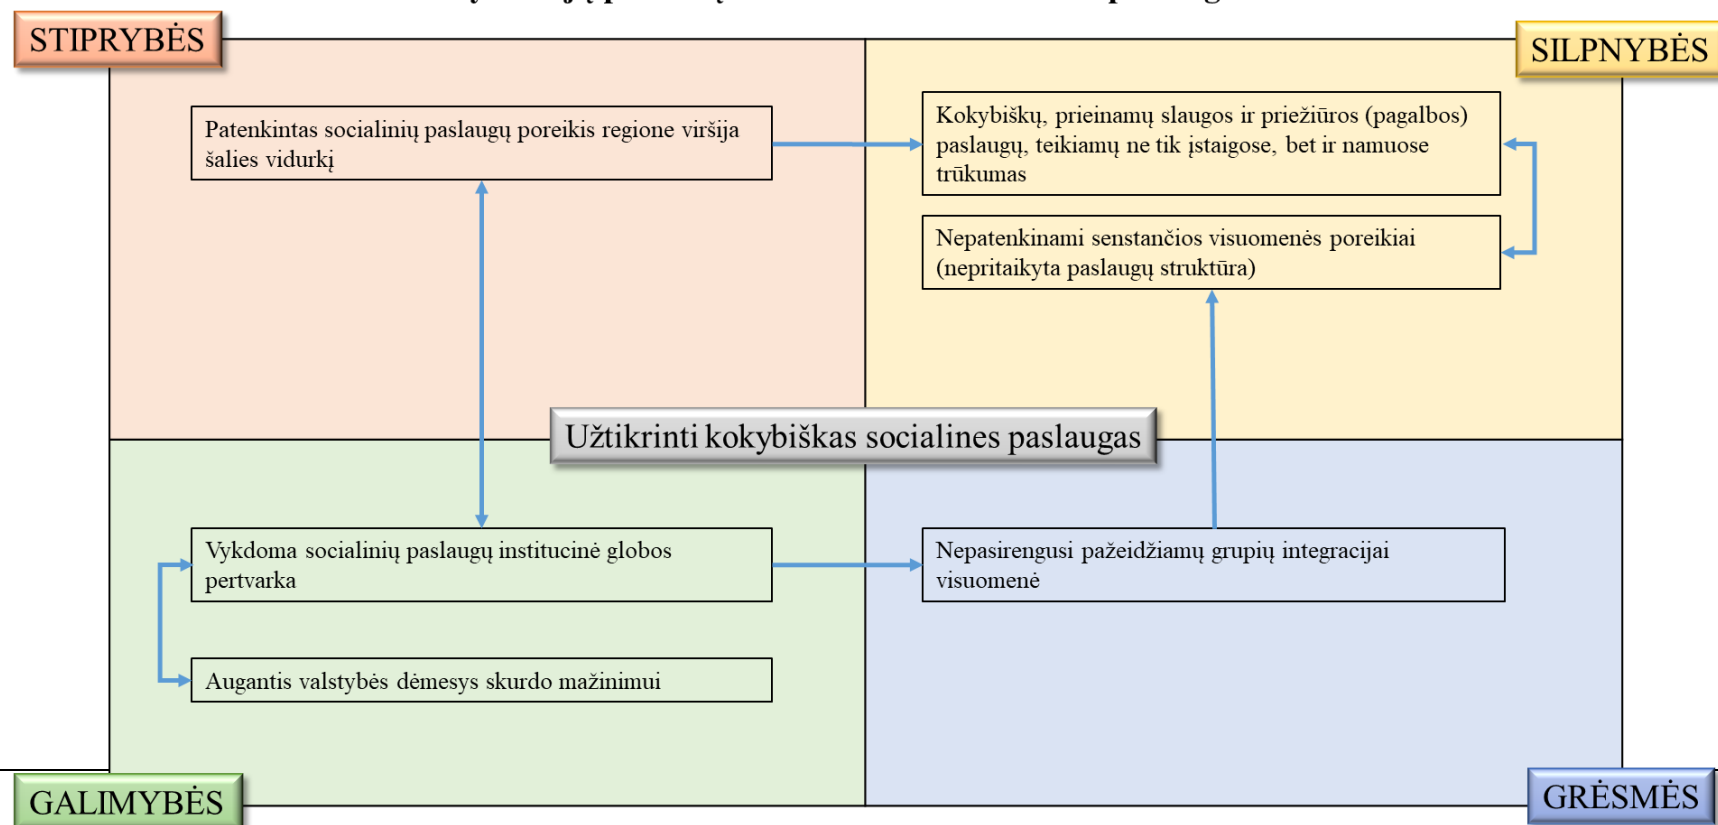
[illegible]

STIPRYBĖS

SILPNYBĖS

Patenkintas socialinių paslaugų poreikis regione viršija šalies vidurkį

Kokybiškų, prieinamų slaugos ir priežiūros (pagalbos) paslaugų, teikiamų ne tik įstaigose, bet ir namuose trūkumas

Nepatenkinami senstančios visuomenės poreikiai (nepritaikyta paslaugų struktūra)

Užtikrinti kokybiškas socialines paslaugas

Vykdoma socialinių paslaugų institucinė globos pertvarka

Nepasirengusi pažeidžiamų grupių integracijai visuomenė

Augantis valstybės dėmesys skurdo mažinimui

GALIMYBĖS

GRĖSMĖS